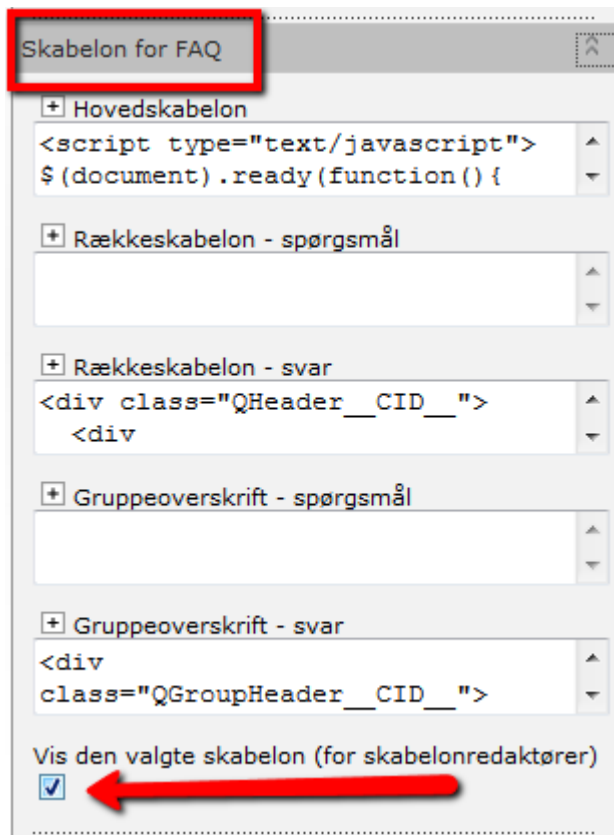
Skabelon for FAQ

+ Hovedskabelon

<script type="text/javascript">
$(document).ready(function(){

+ Rækkeskabelon - spørgsmål

+ Rækkeskabelon - svar

<div class="QHeader__CID__">
<div

+ Gruppeoverskrift - spørgsmål

+ Gruppeoverskrift - svar

<div
class="QGroupHeader__CID__">

Vis den valgte skabelon (for skabelonredaktører)